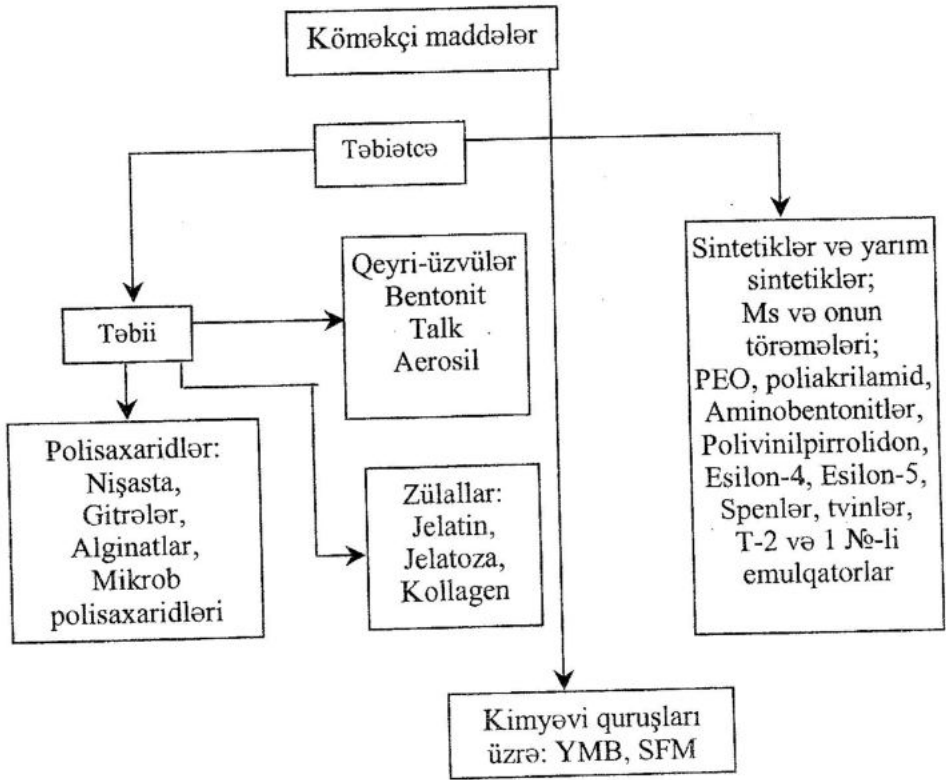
Köməkçi maddələr

Təbiətcə

Təbii

Qeyri-üzvülər
Bentonit
Talk
Aerosil

Polisaxaridlər:
Nişasta,
Gitrələr,
Alginatlar,
Mikrob polisaxaridləri

Zülallar:
Jelatin,
Jelatoza,
Kollagen

Sintetiklər və yarım sintetiklər;
Ms və onun törəmələri;
PEO, poliakrilamid,
Aminobentonitlər,
Polivinilpirrolidon,
Esilon-4, Esilon-5,
Spenlər, tvinlər,
T-2 və 1 №-li emulqatorlar

Kimyəvi quruşları üzrə: YMB, SFM